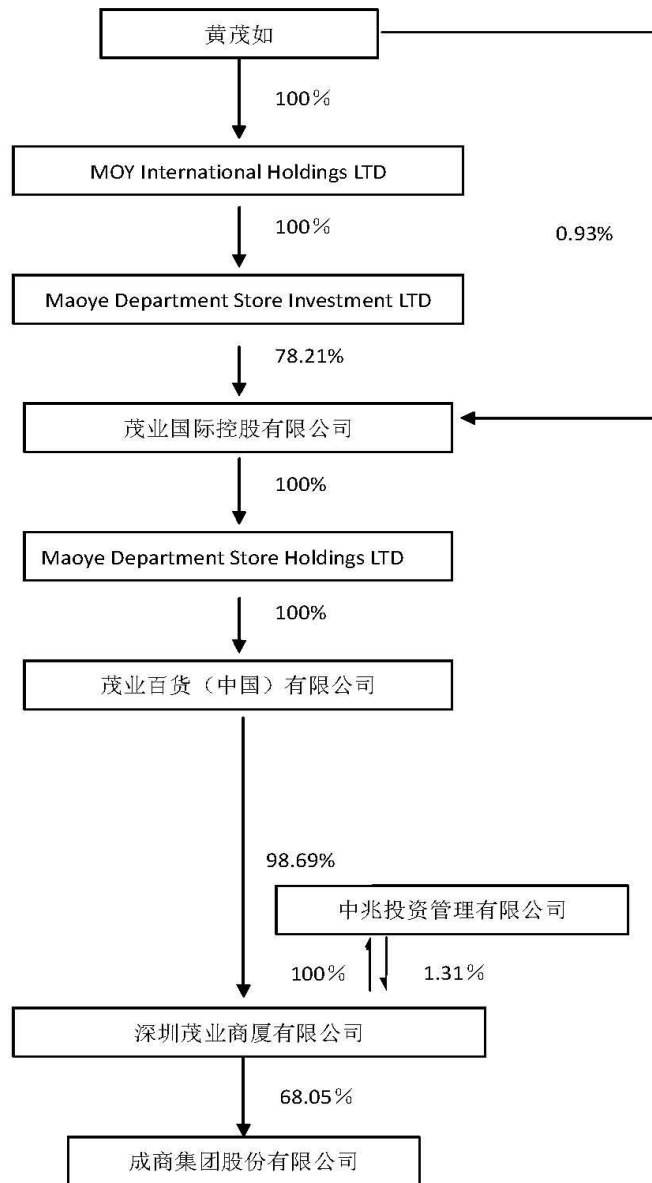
黄茂如

100%

MOY International Holdings LTD

100%

0.93%

Maoye Department Store Investment LTD

78.21%

茂业国际控股有限公司

100%

Maoye Department Store Holdings LTD

100%

茂业百货（中国）有限公司

98.69%

中兆投资管理有限公司

100%

1.31%

深圳茂业商厦有限公司

68.05%

成商集团股份有限公司